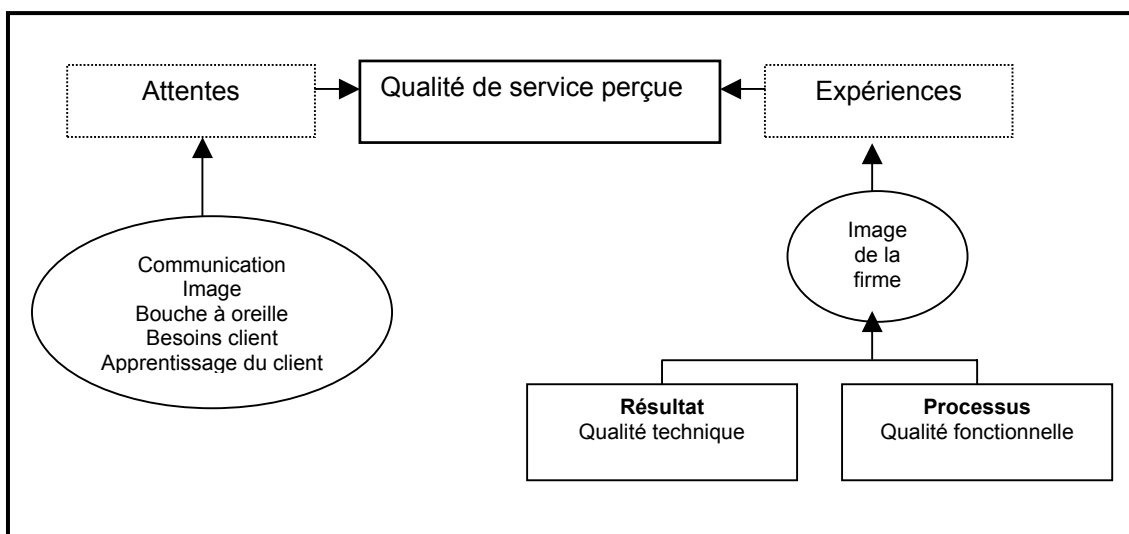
Attentes

Qualité de service perçue

Expériences

Communication
Image
Bouche à oreille
Besoins client
Apprentissage du client

Image
de la
firme

**Résultat**
Qualité technique

**Processus**
Qualité fonctionnelle